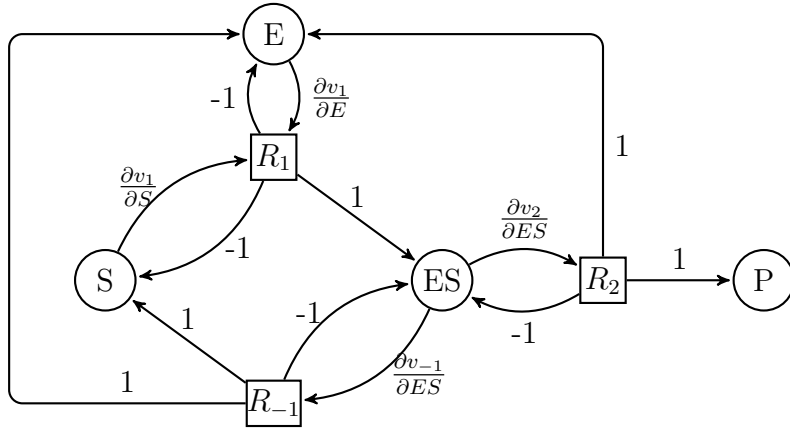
E

-1

$\frac{\partial v_1}{\partial E}$

1

$R_1$

$\frac{\partial v_1}{\partial S}$

1

$\frac{\partial v_2}{\partial ES}$

-1

S

ES

$R_2$

1

P

1

-1

-1

$\frac{\partial v_{-1}}{\partial ES}$

1

$R_{-1}$